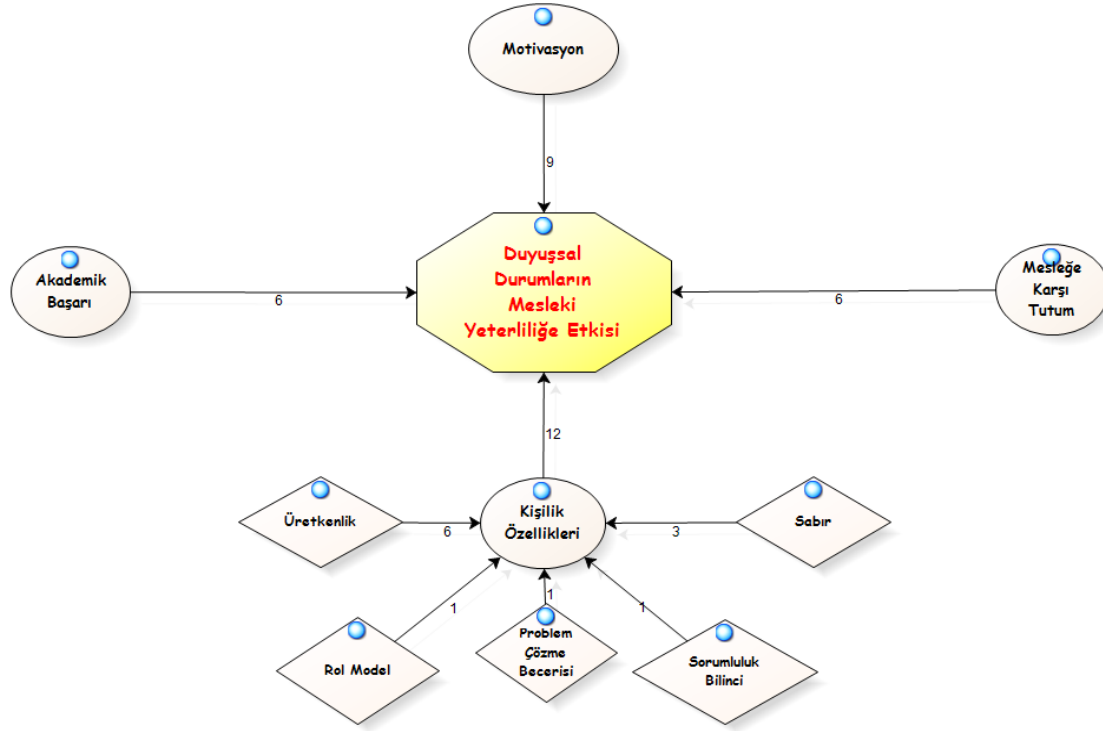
Motivasyon

9

Akademik Başarı

6

Duyuşsal Durumların Mesleki Yeterliliğe Etkisi

6

Mesleğe Karşı Tutum

12

Üretkenlik

6

Kişilik Özellikleri

3

Sabır

1

1

1

Rol Model

Problem Çözme Becerisi

Sorumluluk Bilinci